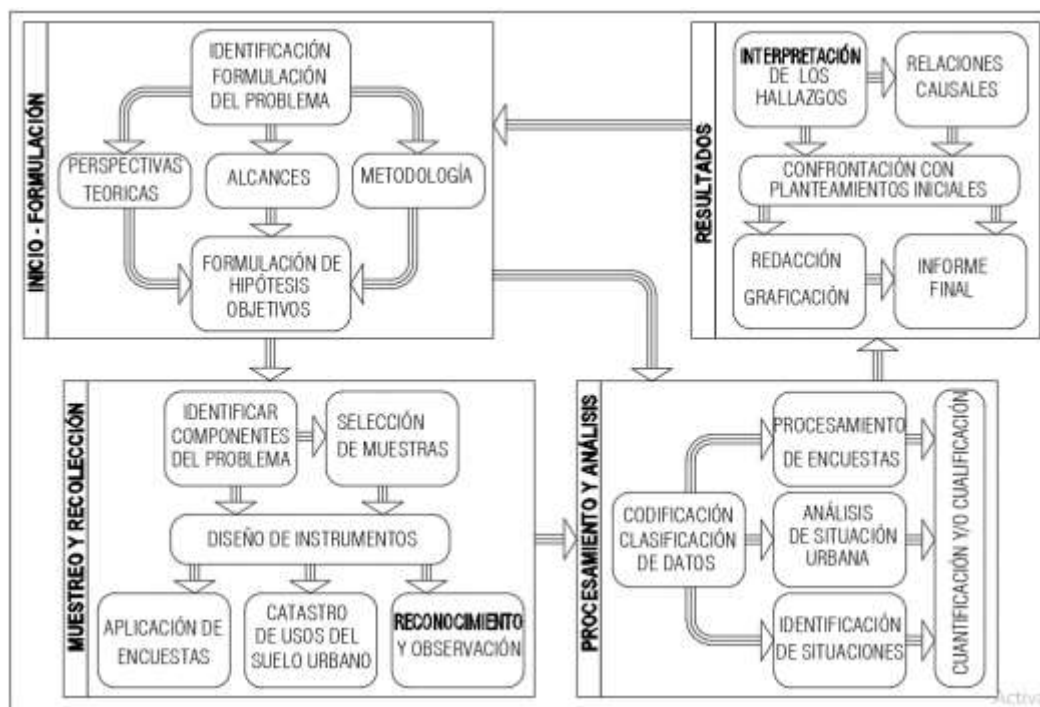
INICIO - FORMULACIÓN

IDENTIFICACIÓN FORMULACIÓN DEL PROBLEMA

PERSPECTIVAS TEORICAS

ALCANCES

METODOLOGÍA

FORMULACIÓN DE HIPÓTESIS OBJETIVOS

RESULTADOS

INTERPRETACIÓN DE LOS HALLAZGOS

RELACIONES CAUSALES

CONFRONTACIÓN CON PLANTEAMIENTOS INICIALES

REDACCIÓN GRAFICACIÓN

INFORME FINAL

MUESTREO Y RECOLECCIÓN

IDENTIFICAR COMPONENTES DEL PROBLEMA

SELECCIÓN DE MUESTRAS

DISEÑO DE INSTRUMENTOS

APLICACIÓN DE ENCUESTAS

CATASTRO DE USOS DEL SUELO URBANO

RECONOCIMIENTO Y OBSERVACIÓN

PROCESAMIENTO Y ANÁLISIS

CODIFICACIÓN CLASIFICACIÓN DE DATOS

PROCESAMIENTO DE ENCUESTAS

ANÁLISIS DE SITUACIÓN URBANA

IDENTIFICACIÓN DE SITUACIONES

CUANTIFICACIÓN Y/O CUALIFICACIÓN

Activ